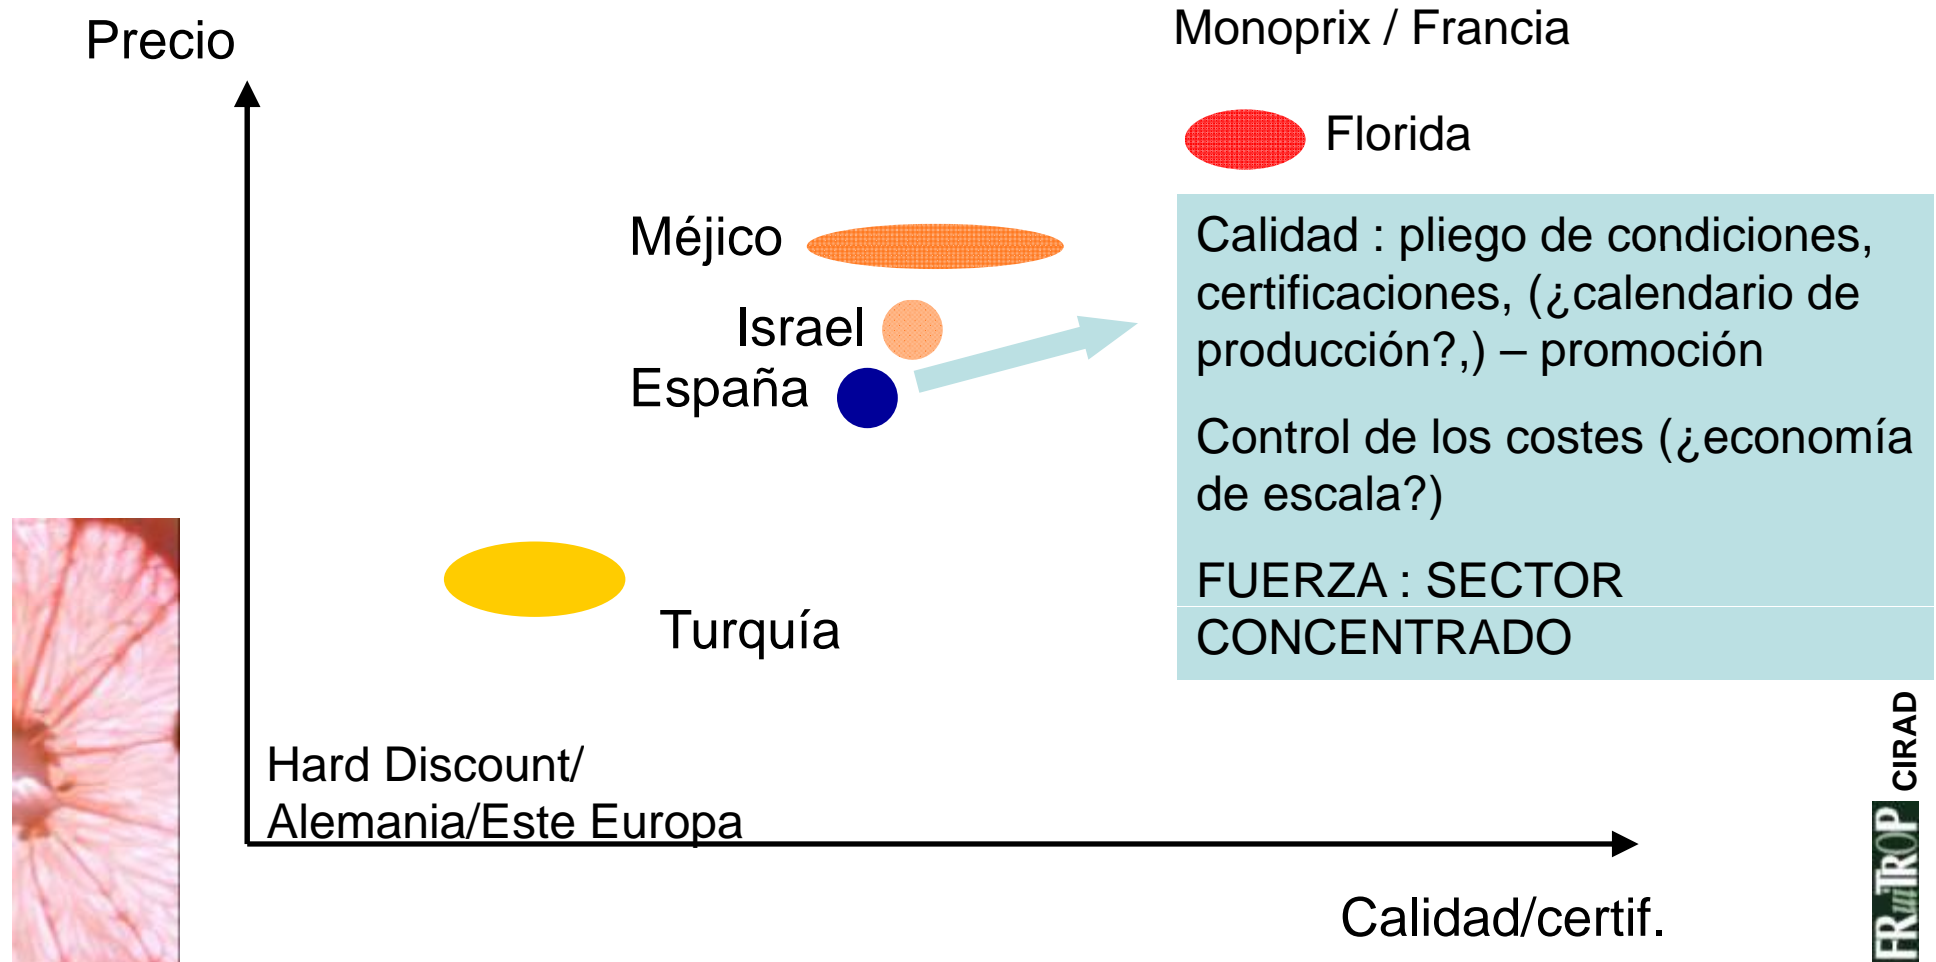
Precio

Monoprix / Francia

Florida

Méjico

Israel

España

Calidad : pliego de condiciones, certificaciones, (¿calendario de producción?,) – promoción

Control de los costes (¿economía de escala?)

FUERZA : SECTOR CONCENTRADO

Turquía

Hard Discount/ Alemania/Este Europa

Calidad/certif.

CIRAD

FRuiTROP